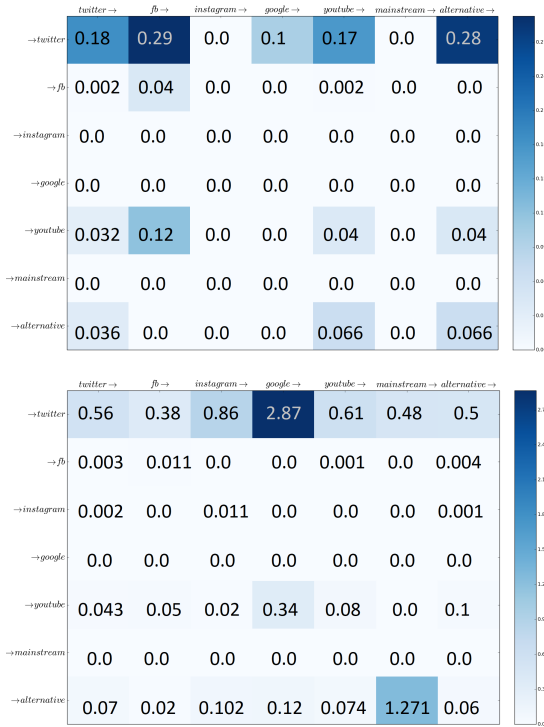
|  | twitter→ | fb→ | instagram→ | google→ | youtube→ | mainstream→ | alternative→ |
|---|---|---|---|---|---|---|---|
| →twitter | 0.18 | 0.29 | 0.0 | 0.1 | 0.17 | 0.0 | 0.28 |
| →fb | 0.002 | 0.04 | 0.0 | 0.0 | 0.002 | 0.0 | 0.0 |
| →instagram | 0.0 | 0.0 | 0.0 | 0.0 | 0.0 | 0.0 | 0.0 |
| →google | 0.0 | 0.0 | 0.0 | 0.0 | 0.0 | 0.0 | 0.0 |
| →youtube | 0.032 | 0.12 | 0.0 | 0.0 | 0.04 | 0.0 | 0.04 |
| →mainstream | 0.0 | 0.0 | 0.0 | 0.0 | 0.0 | 0.0 | 0.0 |
| →alternative | 0.036 | 0.0 | 0.0 | 0.0 | 0.066 | 0.0 | 0.066 |

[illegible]

|  | twitter→ | fb→ | instagram→ | google→ | youtube→ | mainstream→ | alternative→ |
|---|---|---|---|---|---|---|---|
| →twitter | 0.56 | 0.38 | 0.86 | 2.87 | 0.61 | 0.48 | 0.5 |
| →fb | 0.003 | 0.011 | 0.0 | 0.0 | 0.001 | 0.0 | 0.004 |
| →instagram | 0.002 | 0.0 | 0.011 | 0.0 | 0.0 | 0.0 | 0.001 |
| →google | 0.0 | 0.0 | 0.0 | 0.0 | 0.0 | 0.0 | 0.0 |
| →youtube | 0.043 | 0.05 | 0.02 | 0.34 | 0.08 | 0.0 | 0.1 |
| →mainstream | 0.0 | 0.0 | 0.0 | 0.0 | 0.0 | 0.0 | 0.0 |
| →alternative | 0.07 | 0.02 | 0.102 | 0.12 | 0.074 | 1.271 | 0.06 |

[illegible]